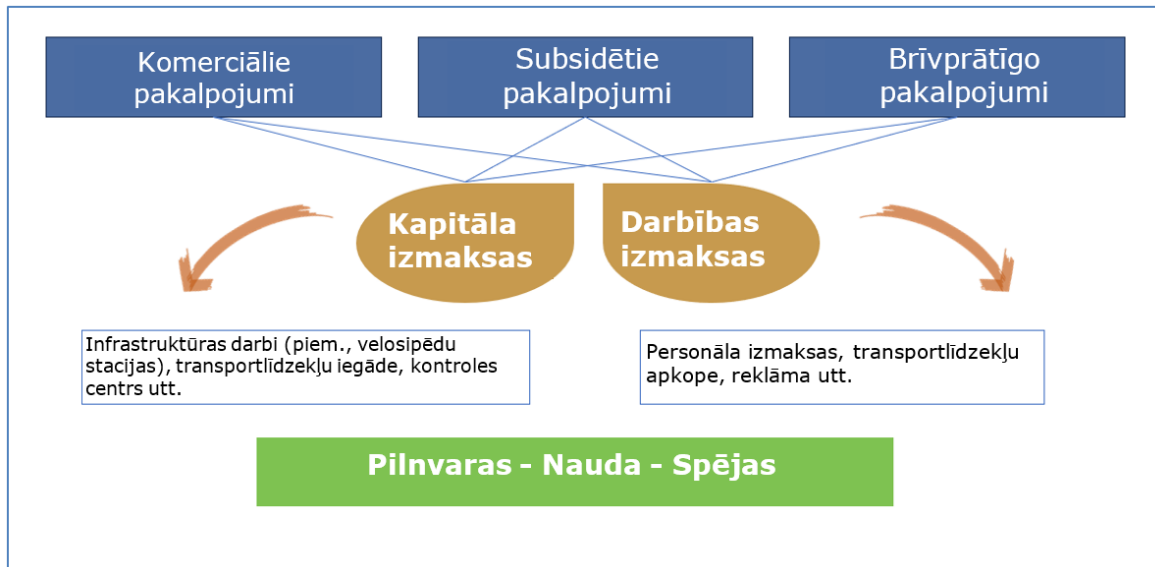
Komerciālie pakalpojumi

Subsidētie pakalpojumi

Brīvprātīgo pakalpojumi

Kapitāla izmaksas

Darbības izmaksas

Infrastruktūras darbi (piem., velosipēdu stacijas), transportlīdzekļu iegāde, kontroles centrs utt.

Personāla izmaksas, transportlīdzekļu apkope, reklāma utt.

Pilnvaras - Nauda - Spējas